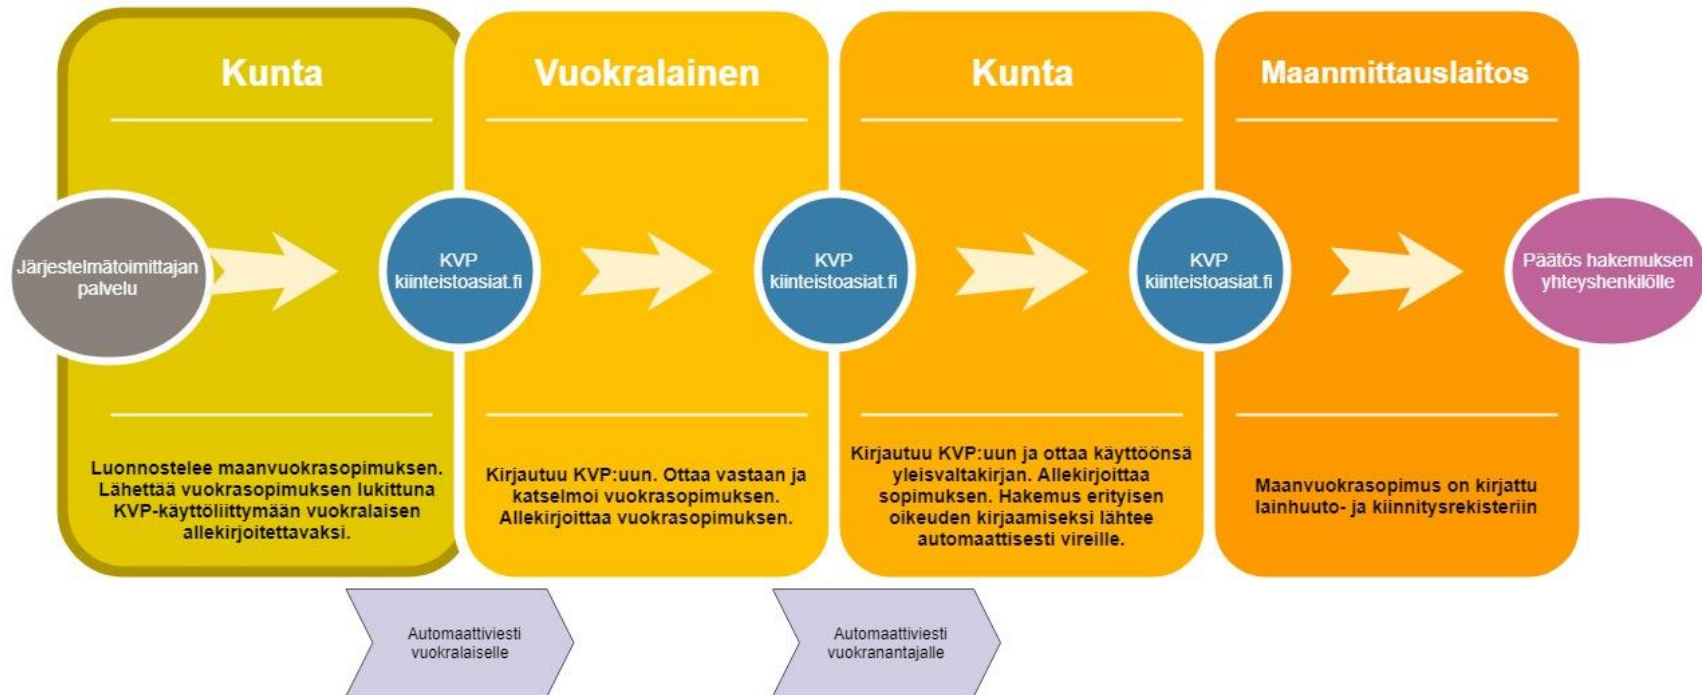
Kunta

Vuokralainen

Kunta

Maanmittauslaitos

Järjestelmätoimittajan palvelu

KVP kiinteistoasiat.fi

KVP kiinteistoasiat.fi

KVP kiinteistoasiat.fi

Päätös hakemuksen yhteyshenkilölle

Luonnostelee maanvuokrasopimuksen. Lähettää vuokrasopimuksen lukittuna KVP-käyttöliittymään vuokralaisen allekirjoitettavaksi.

Kirjautuu KVP:uun. Ottaa vastaan ja katselmoi vuokrasopimuksen. Allekirjoittaa vuokrasopimuksen.

Kirjautuu KVP:uun ja ottaa käyttöönsä yleisvaltakirjan. Allekirjoittaa sopimuksen. Hakemus erityisen oikeuden kirjaamiseksi lähtee automaattisesti vireille.

Maanvuokrasopimus on kirjattu lainhuuto- ja kiinnitysrekisteriin

Automaattiviesti vuokralaiselle

Automaattiviesti vuokranantajalle